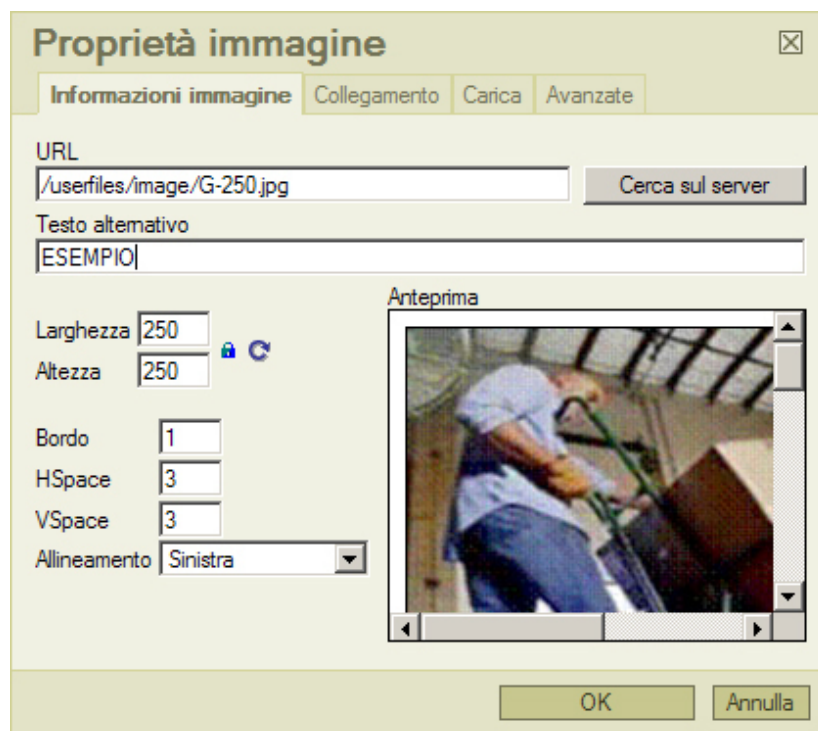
Proprietà immagine

Informazioni immagine | Collegamento | Carica | Avanzate

URL
/userfiles/image/G-250.jpg
Cerca sul server

Testo alternativo
ESEMPIO

Anteprima

Larghezza 250
Altezza 250

Bordo 1
HSpace 3
VSpace 3
Allineamento Sinistra

OK
Annulla